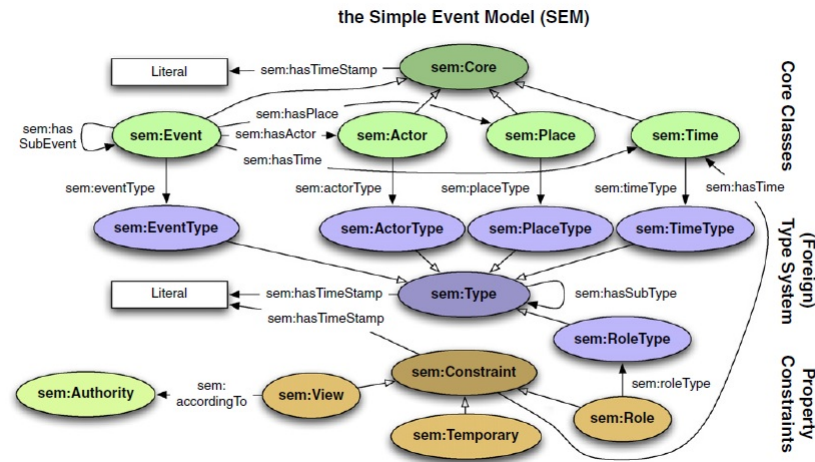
the Simple Event Model (SEM)

Literal
sem:hasTimeStamp
sem:Core
Core Classes
sem:hasPlace
sem:has SubEvent
sem:Event
sem:hasActor
sem:Actor
sem:Place
sem:Time
sem:hasTime
sem:hasTime
sem:eventType
sem:actorType
sem:placeType
sem:timeType
sem:EventType
sem:ActorType
sem:PlaceType
sem:TimeType
(Foreign) Type System
Literal
sem:hasTimeStamp
sem:Type
sem:hasSubType
sem:hasTimeStamp
sem:RoleType
sem:Constraint
Property Constraints
sem:roleType
sem:Authority
sem: accordingTo
sem:View
sem:Role
sem:Temporary